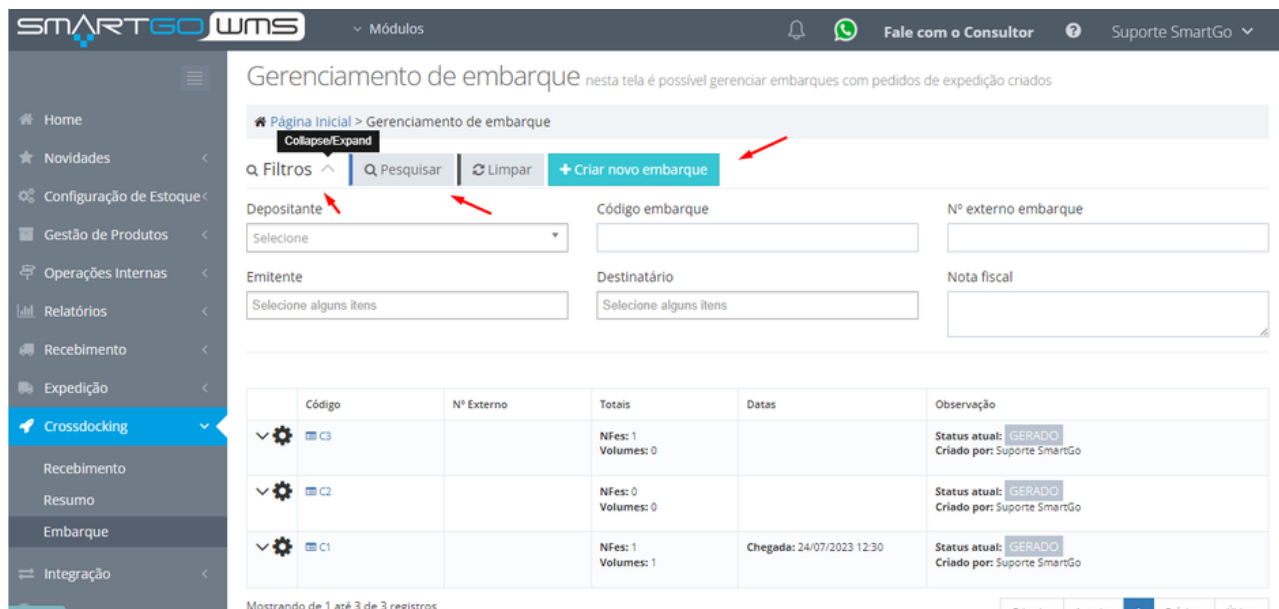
SMARTGO WMS

Módulos

Fale com o Consultor

Suporte SmartGo

Home
Novidades
Configuração de Estoque
Gestão de Produtos
Operações Internas
Relatórios
Recebimento
Expedição
Crossdocking
Recebimento
Resumo
Embarque
Integração

Gerenciamento de embarque nesta tela é possível gerenciar embarques com pedidos de expedição criados

Página Inicial > Gerenciamento de embarque

Collapse/Expand

Filtros

Pesquisar

Limpar

+ Criar novo embarque

Depositante
Selecione

Código embarque

Nº externo embarque

Emitente
Selecione alguns itens

Destinatário
Selecione alguns itens

Nota fiscal

| | Código | Nº Externo | Totais | Datas | Observação |
|---|---|---|---|---|---|
| | C3 | | NFes: 1 Volumes: 0 | | Status atual: GERADO Criado por: Suporte SmartGo |
| | C2 | | NFes: 0 Volumes: 0 | | Status atual: GERADO Criado por: Suporte SmartGo |
| | C1 | | NFes: 1 Volumes: 1 | Chegada: 24/07/2023 12:30 | Status atual: GERADO Criado por: Suporte SmartGo |

Mostrando de 1 até 3 de 3 registros